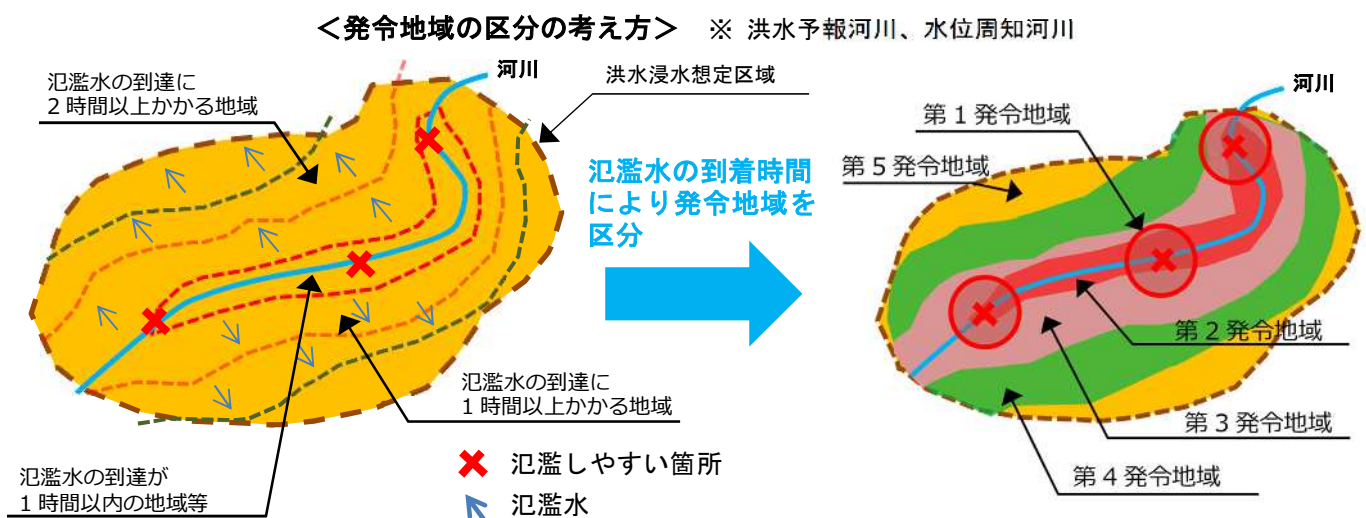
＜発令地域の区分の考え方＞　※ 洪水予報河川、水位周知河川

氾濫水の到達に
２時間以上かかる地域

河川

洪水浸水想定区域

氾濫水の到着時間により発令地域を区分

氾濫水の到達に
１時間以上かかる地域

氾濫水の到達が
１時間以内の地域等

氾濫しやすい箇所

氾濫水

河川

第１発令地域

第５発令地域

第２発令地域

第３発令地域

第４発令地域